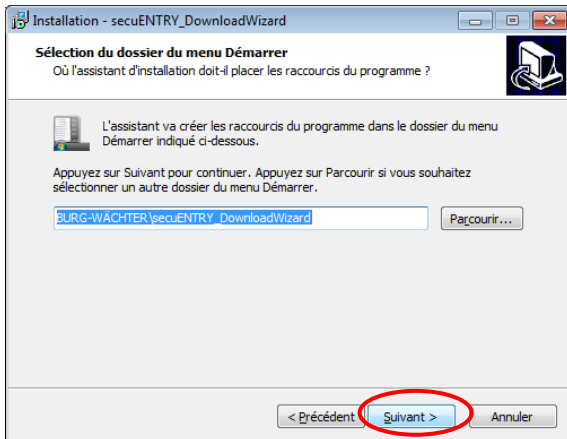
Installation - secuENTRY_DownloadWizard

Sélection du dossier du menu Démarrer
Où l'assistant d'installation doit-il placer les raccourcis du programme ?

L'assistant va créer les raccourcis du programme dans le dossier du menu Démarrer indiqué ci-dessous.

Appuyez sur Suivant pour continuer. Appuyez sur Parcourir si vous souhaitez sélectionner un autre dossier du menu Démarrer.

BURG-WÄCHTER\secuENTRY_DownloadWizard

Parcourir...

< Précédent

Suivant >

Annuler